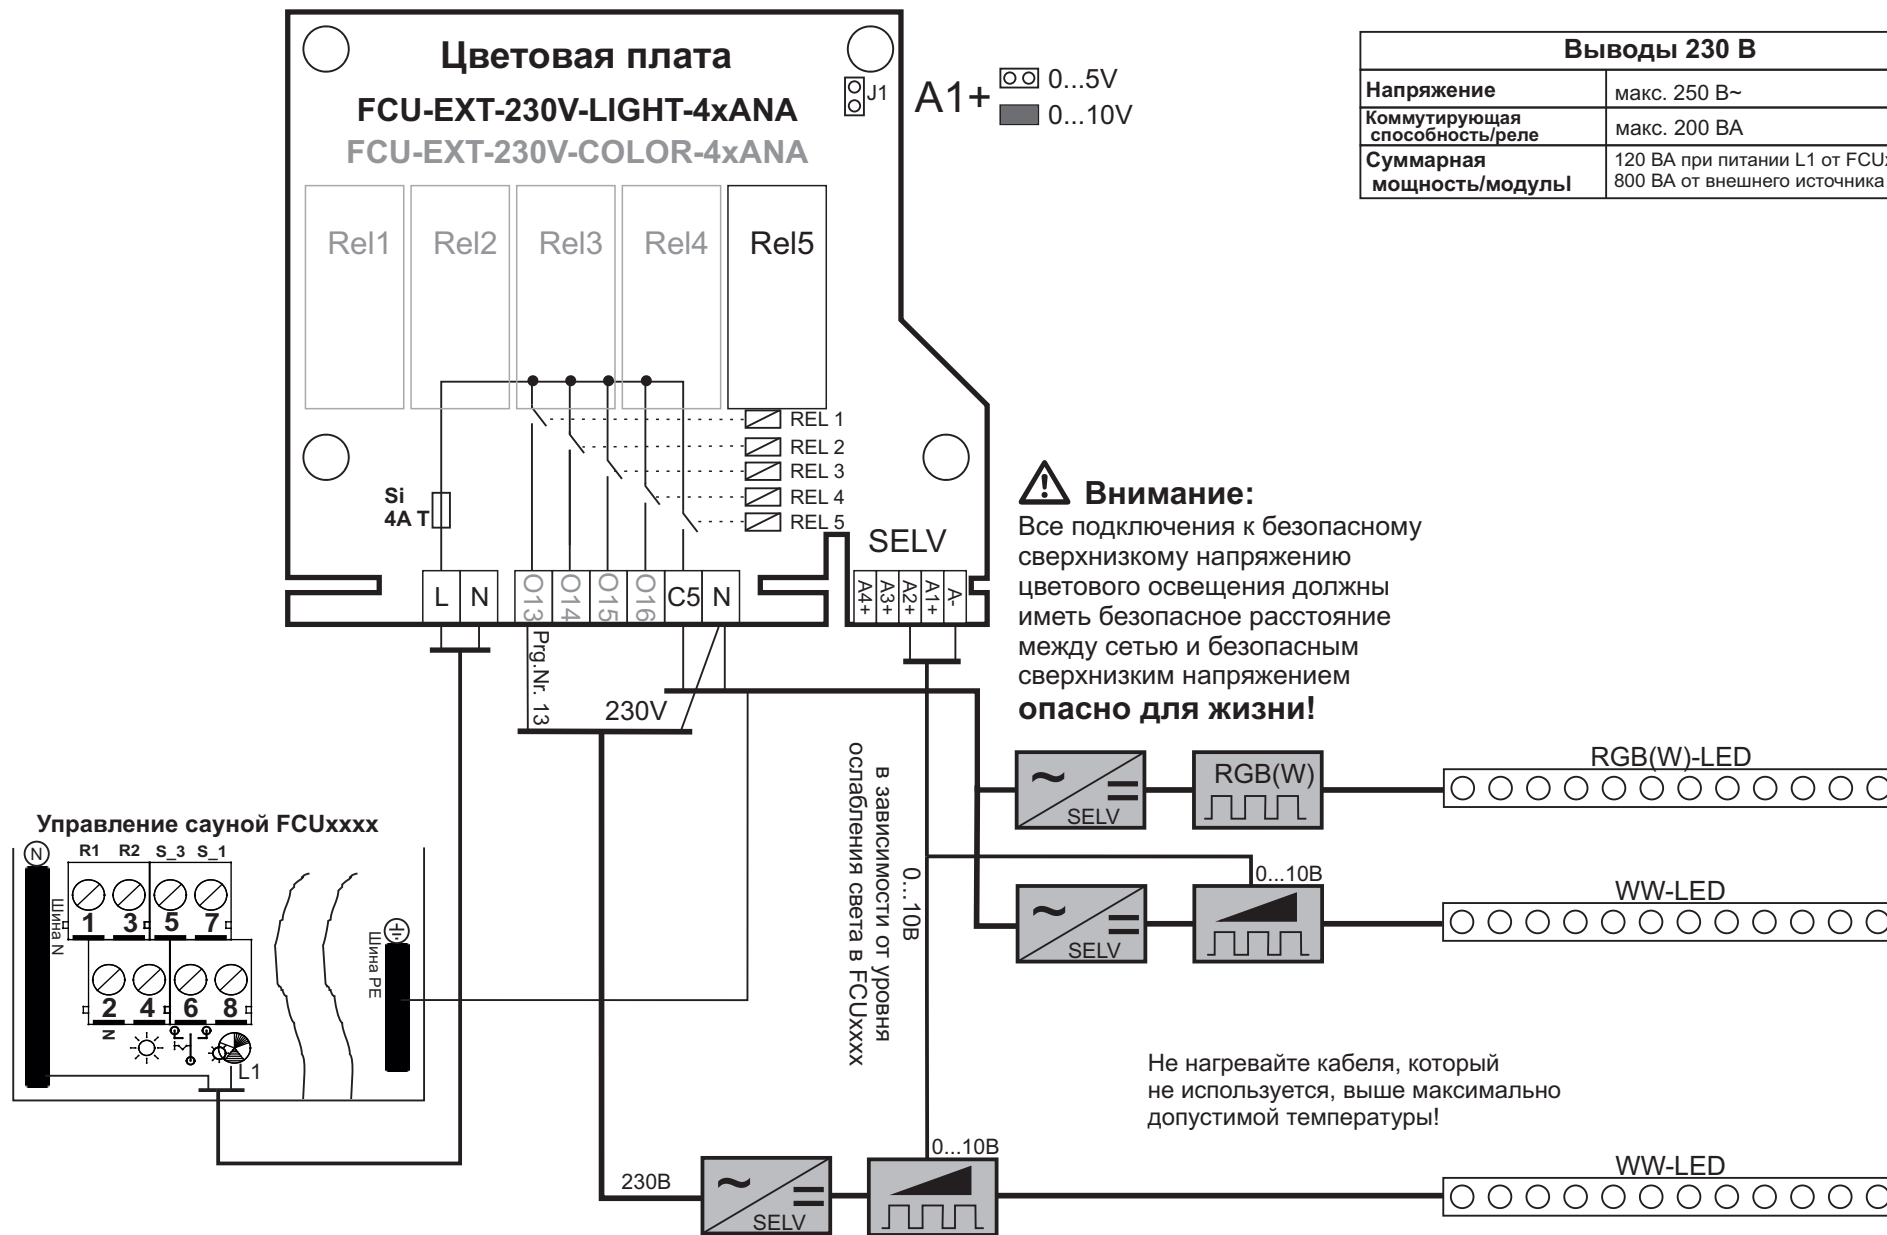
Цветовая плата
FCU-EXT-230V-LIGHT-4xANA
FCU-EXT-230V-COLOR-4xANA

J1

A1+ 0...5V
0...10V

| Выводы 230 В | |
|---|---|
| Напряжение | макс. 250 В~ |
| Коммутирующая способность/реле | макс. 200 ВА |
| Суммарная мощность/модулI | 120 ВА при питании L1 от FCU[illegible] 800 ВА от внешнего источника |

Rel1 Rel2 Rel3 Rel4 Rel5

REL 1
REL 2
REL 3
REL 4
REL 5

Si
4A T

L N O13 O14 O15 O16 C5 N

SELV
A4+ A3+ A2+ A1+ A-

Внимание:
Все подключения к безопасному сверхнизкому напряжению цветового освещения должны иметь безопасное расстояние между сетью и безопасным сверхнизким напряжением
опасно для жизни!

Prg.Nr. 13
230V

0...10В
в зависимости от уровня ослабления света в FCUxxxx

SELV
RGB(W)
RGB(W)-LED

0...10В
SELV
WW-LED

Управление сауной FCUxxxx
N
R1 R2 S_3 S_1
1 3 5 7
2 4 6 8
N
Шина N
Шина PE
L1

Не нагревайте кабеля, который не используется, выше максимально допустимой температуры!

230В
SELV
0...10В
WW-LED